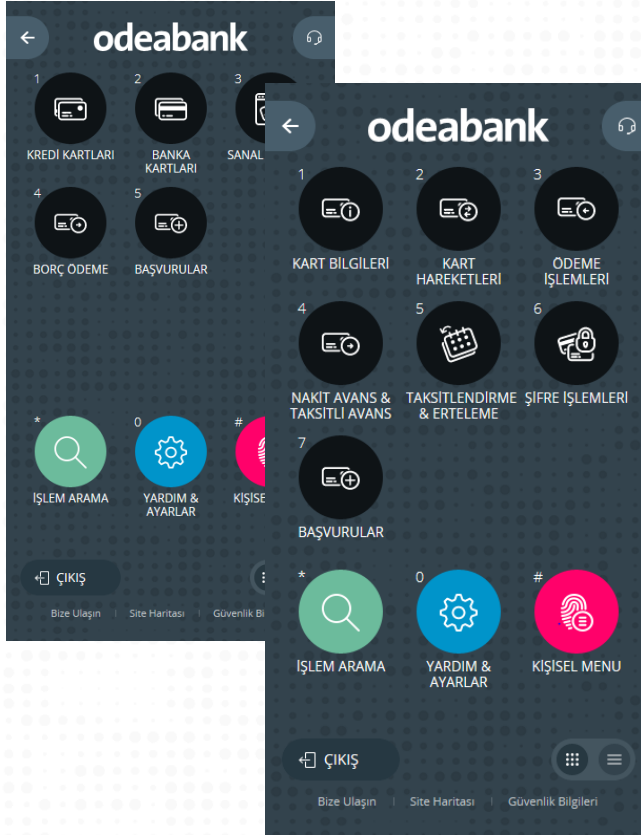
odeabank

1
KREDİ KARTLARI
2
BANKA KARTLARI
3
SANAL

4
BORÇ ÖDEME
5
BAŞVURULAR

*
İŞLEM ARAMA
0
YARDIM & AYARLAR
#
KİŞİSE

ÇIKIŞ

Bize Ulaşın | Site Haritası | Güvenlik Bil

odeabank

1
KART BİLGİLERİ
2
KART HAREKETLERİ
3
ÖDEME İŞLEMLERİ

4
NAKİT AVANS & TAKSİTLİ AVANS
5
TAKSİTLENDİRME & ERTELEME
6
ŞİFRE İŞLEMLERİ

7
BAŞVURULAR

*
İŞLEM ARAMA
0
YARDIM & AYARLAR
#
KİŞİSEL MENU

ÇIKIŞ

Bize Ulaşın | Site Haritası | Güvenlik Bilgileri